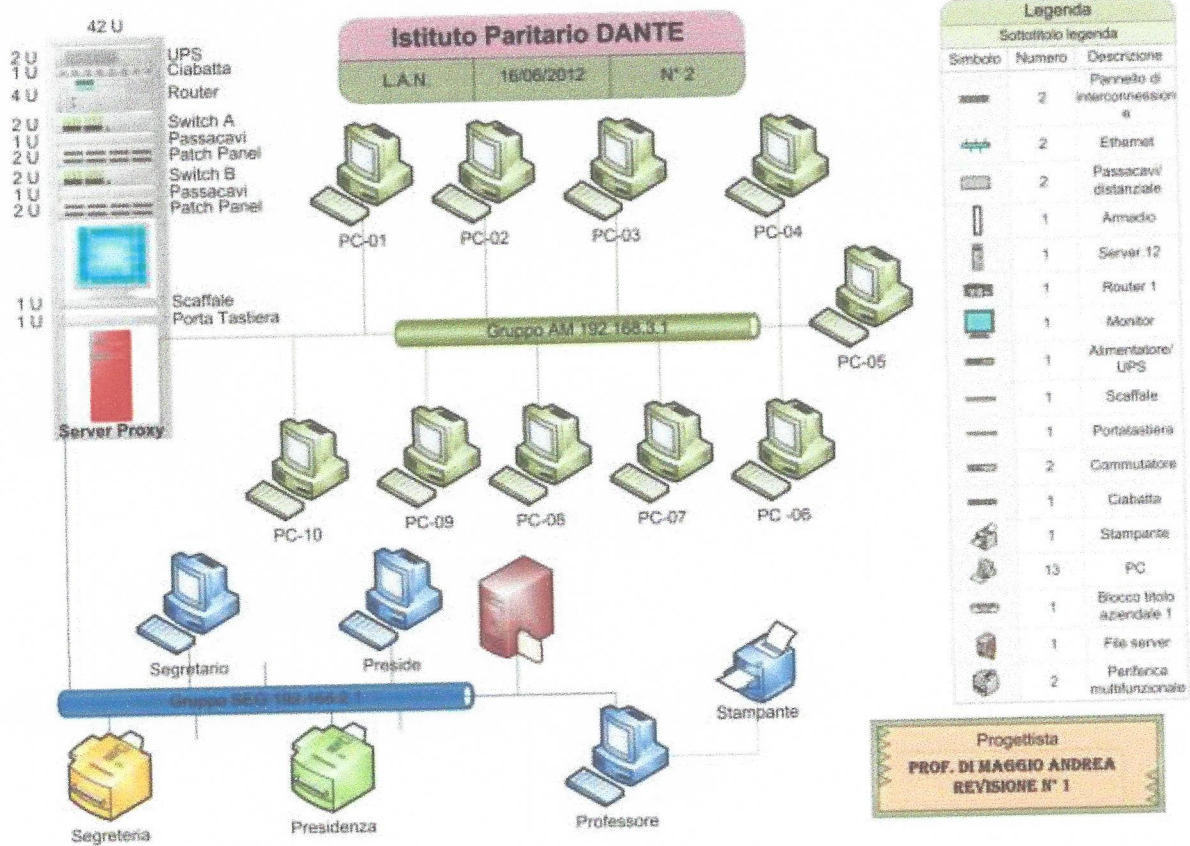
42 U

| | |
|---|---|
| 2 U | UPS |
| 1 U | Ciabatta |
| 4 U | Router |
| 2 U | Switch A |
| 1 U | Passacavi |
| 2 U | Patch Panel |
| 2 U | Switch B |
| 1 U | Passacavi |
| 2 U | Patch Panel |
| 1 U | Scaffale |
| 1 U | Porta Tastiera |

Server Proxy

Istituto Paritario DANTE

| L.A.N. | 16/06/2012 | N° 2 |
|---|---|---|

PC-01 PC-02 PC-03 PC-04

Gruppo AM 192.168.3.1

PC-05

PC-10 PC-09 PC-08 PC-07 PC -06

Segretario Preside

Gruppo SEG 192.168.2.1

Stampante

Segreteria Presidenza Professore

Legenda
Sottotitolo legenda

| Simbolo | Numero | Descrizione |
|---|---|---|
| | 2 | Pannello di interconnessione |
| | 2 | Ethernet |
| | 2 | Passacavi/ distanziale |
| | 1 | Armadio |
| | 1 | Server 12 |
| | 1 | Router 1 |
| | 1 | Monitor |
| | 1 | Alimentatore/ UPS |
| | 1 | Scaffale |
| | 1 | Portatastiera |
| | 2 | Commutatore |
| | 1 | Ciabatta |
| | 1 | Stampante |
| | 13 | PC |
| | 1 | Blocco titolo aziendale 1 |
| | 1 | File server |
| | 2 | Periferica multifunzionale |

Progettista
PROF. DI MAGGIO ANDREA
REVISIONE N° 1